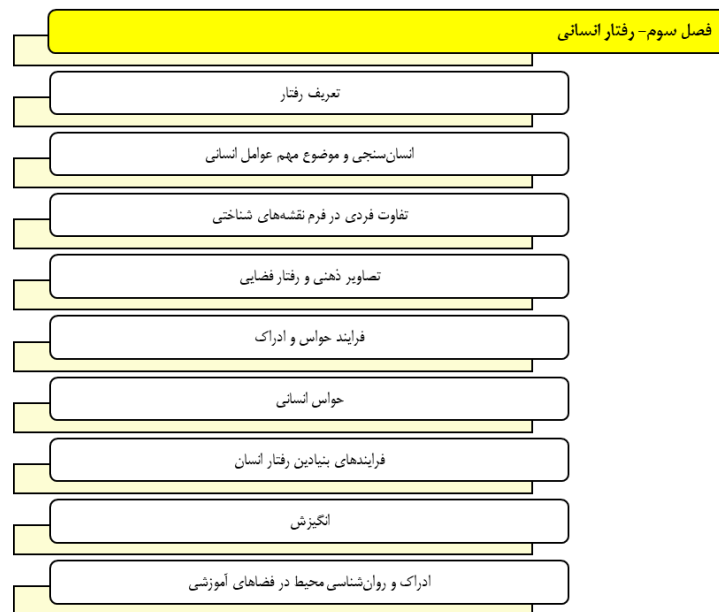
فصل سوم- رفتار انسانی

تعریف رفتار

انسان‌سنجی و موضوع مهم عوامل انسانی

تفاوت فردی در فرم نقشه‌های شناختی

تصاویر ذهنی و رفتار فضایی

فرایند حواس و ادراک

حواس انسانی

فرایندهای بنیادین رفتار انسان

انگیزش

ادراک و روان‌شناسی محیط در فضاهای آموزشی